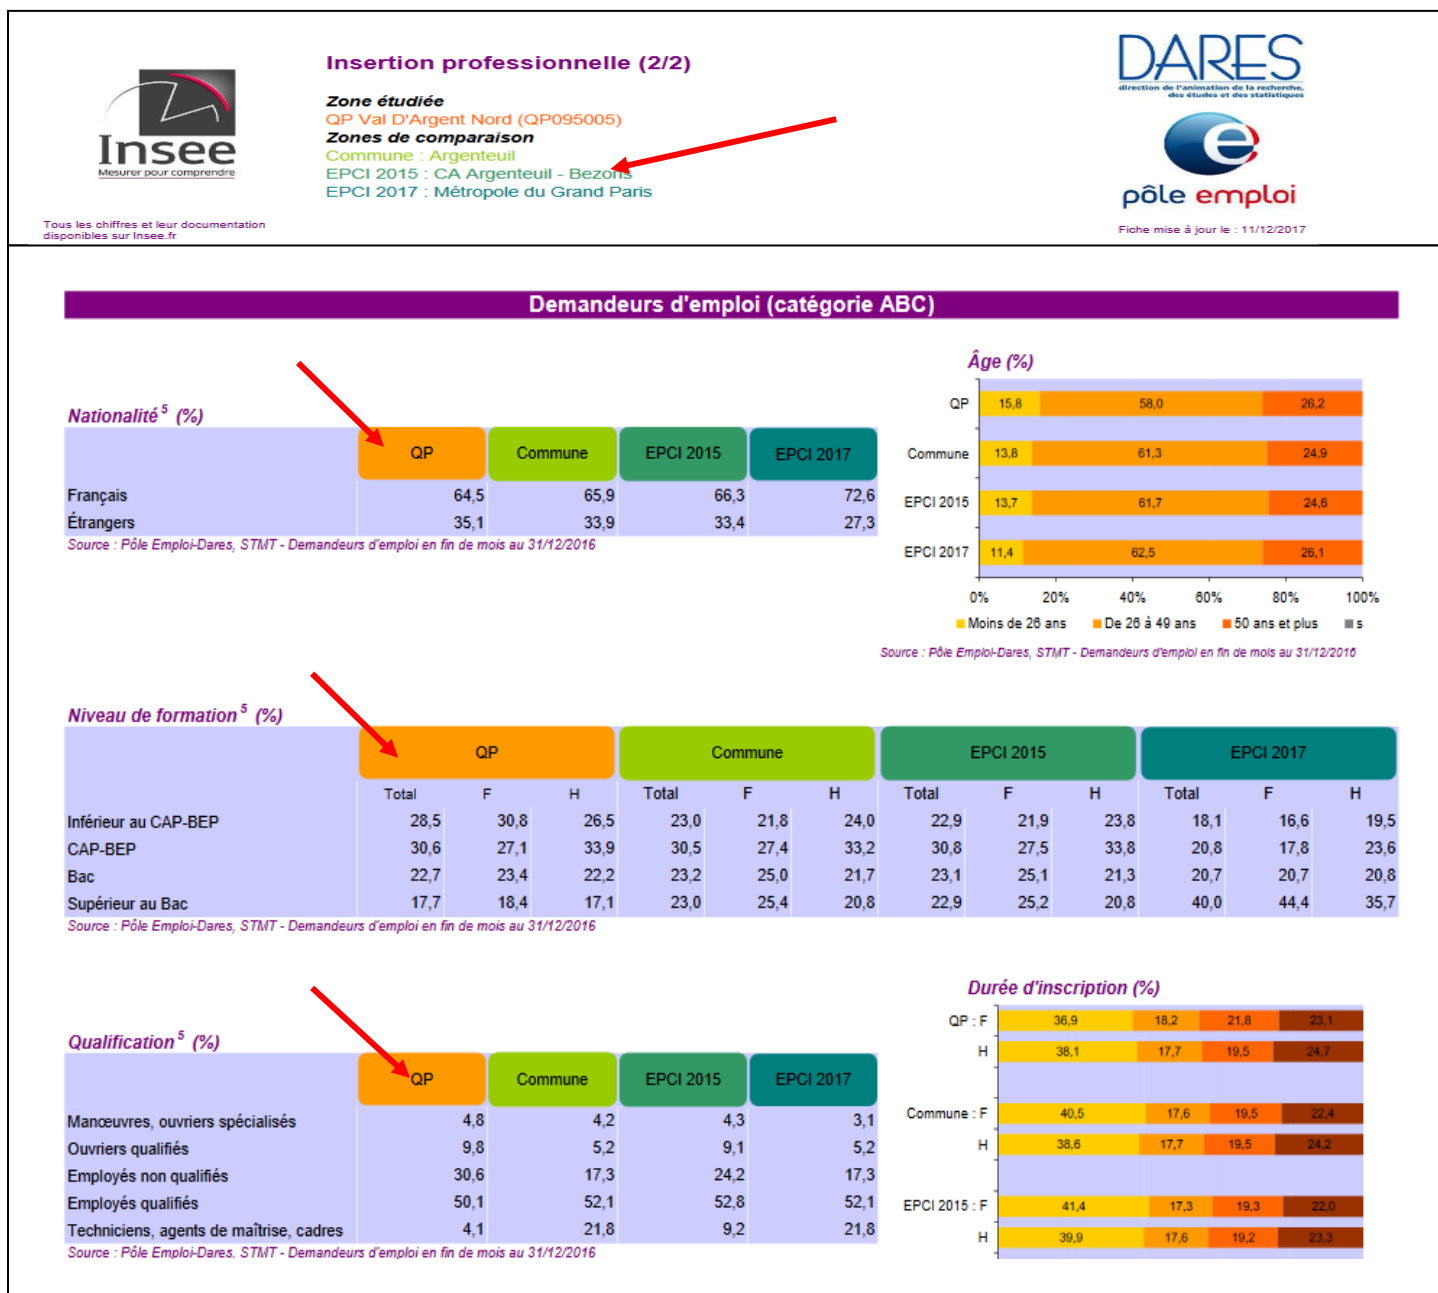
Insee
Mesurer pour comprendre

Tous les chiffres et leur documentation disponibles sur Insee.fr

Insertion professionnelle (2/2)

Zone étudiée
QP Val D'Argent Nord (QP095005)
Zones de comparaison
Commune : Argenteuil
EPCI 2015 : CA Argenteuil - Bezons
EPCI 2017 : Métropole du Grand Paris

DARES
direction de l'animation de la recherche, des études et des statistiques

pôle emploi

Fiche mise à jour le : 11/12/2017

Demandeurs d'emploi (catégorie ABC)

Nationalité $^5$ (%)

| | QP | Commune | EPCI 2015 | EPCI 2017 |
|---|---|---|---|---|
| Français | 64,5 | 65,9 | 66,3 | 72,6 |
| Étrangers | 35,1 | 33,9 | 33,4 | 27,3 |

Source : Pôle Emploi-Dares, STMT - Demandeurs d'emploi en fin de mois au 31/12/2016

Âge (%)

| | Moins de 26 ans | De 26 à 49 ans | 50 ans et plus |
|---|---|---|---|
| QP | 15,8 | 58,0 | 26,2 |
| Commune | 13,8 | 61,3 | 24,9 |
| EPCI 2015 | 13,7 | 61,7 | 24,6 |
| EPCI 2017 | 11,4 | 62,5 | 26,1 |

0% 20% 40% 60% 80% 100%
Moins de 26 ans De 26 à 49 ans 50 ans et plus s

Source : Pôle Emploi-Dares, STMT - Demandeurs d'emploi en fin de mois au 31/12/2016

Niveau de formation $^5$ (%)

| | QP Total | QP F | QP H | Commune Total | Commune F | Commune H | EPCI 2015 Total | EPCI 2015 F | EPCI 2015 H | EPCI 2017 Total | EPCI 2017 F | EPCI 2017 H |
|---|---|---|---|---|---|---|---|---|---|---|---|---|
| Inférieur au CAP-BEP | 28,5 | 30,8 | 26,5 | 23,0 | 21,8 | 24,0 | 22,9 | 21,9 | 23,8 | 18,1 | 16,6 | 19,5 |
| CAP-BEP | 30,6 | 27,1 | 33,9 | 30,5 | 27,4 | 33,2 | 30,8 | 27,5 | 33,8 | 20,8 | 17,8 | 23,6 |
| Bac | 22,7 | 23,4 | 22,2 | 23,2 | 25,0 | 21,7 | 23,1 | 25,1 | 21,3 | 20,7 | 20,7 | 20,8 |
| Supérieur au Bac | 17,7 | 18,4 | 17,1 | 23,0 | 25,4 | 20,8 | 22,9 | 25,2 | 20,8 | 40,0 | 44,4 | 35,7 |

Source : Pôle Emploi-Dares, STMT - Demandeurs d'emploi en fin de mois au 31/12/2016

Qualification $^5$ (%)

| | QP | Commune | EPCI 2015 | EPCI 2017 |
|---|---|---|---|---|
| Manœuvres, ouvriers spécialisés | 4,8 | 4,2 | 4,3 | 3,1 |
| Ouvriers qualifiés | 9,8 | 5,2 | 9,1 | 5,2 |
| Employés non qualifiés | 30,6 | 17,3 | 24,2 | 17,3 |
| Employés qualifiés | 50,1 | 52,1 | 52,8 | 52,1 |
| Techniciens, agents de maîtrise, cadres | 4,1 | 21,8 | 9,2 | 21,8 |

Source : Pôle Emploi-Dares, STMT - Demandeurs d'emploi en fin de mois au 31/12/2016

Durée d'inscription (%)

| | | | | |
|---|---|---|---|---|
| QP : F | 36,9 | 18,2 | 21,8 | 23,1 |
| H | 38,1 | 17,7 | 19,5 | 24,7 |
| Commune : F | 40,5 | 17,6 | 19,5 | 22,4 |
| H | 38,6 | 17,7 | 19,5 | 24,2 |
| EPCI 2015 : F | 41,4 | 17,3 | 19,3 | 22,0 |
| H | 39,9 | 17,6 | 19,2 | 23,3 |